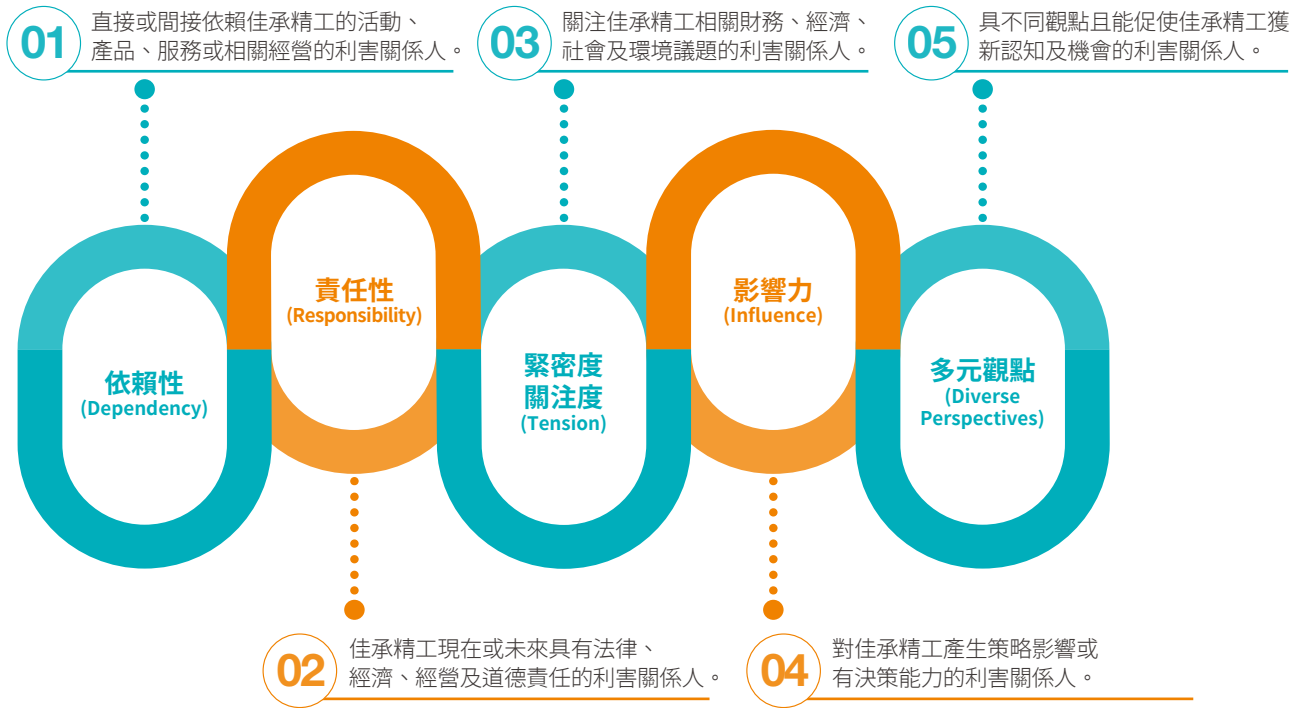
01 直接或間接依賴佳承精工的活動、產品、服務或相關經營的利害關係人。

03 關注佳承精工相關財務、經濟、社會及環境議題的利害關係人。

05 具不同觀點且能促使佳承精工獲新認知及機會的利害關係人。

依賴性 (Dependency)

責任性 (Responsibility)

緊密度 關注度 (Tension)

影響力 (Influence)

多元觀點 (Diverse Perspectives)

02 佳承精工現在或未來具有法律、經濟、經營及道德責任的利害關係人。

04 對佳承精工產生策略影響或有決策能力的利害關係人。